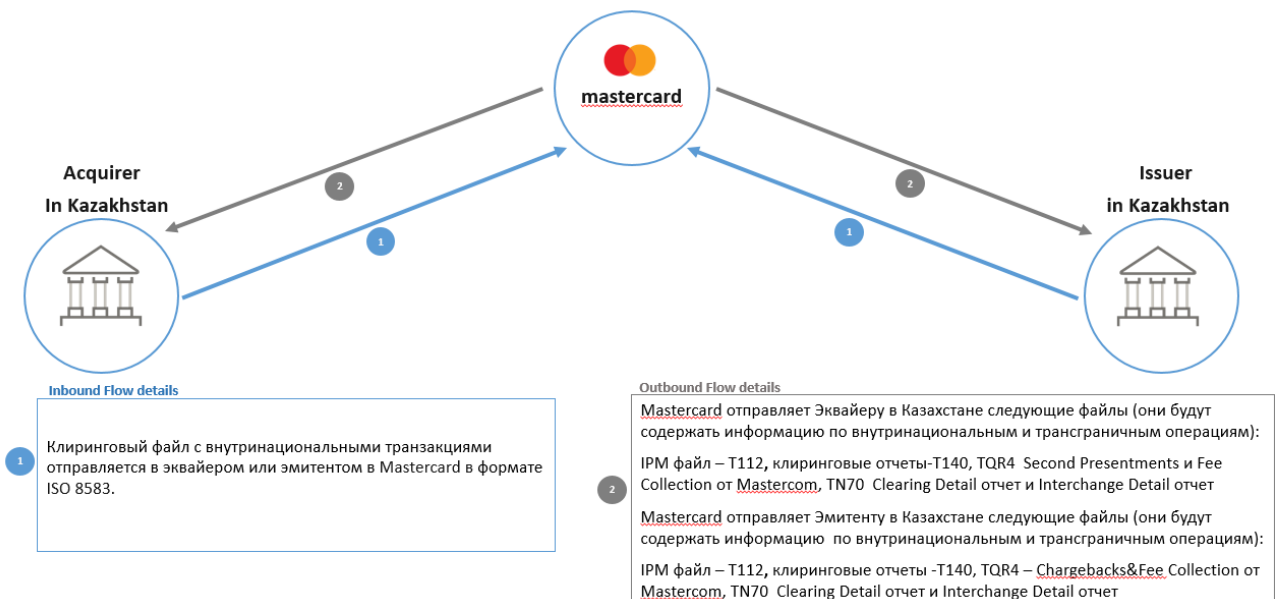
mastercard

Acquirer
In Kazakhstan

Issuer
in Kazakhstan

2

1

2

1

Inbound Flow details

1

Клиринговый файл с внутринациональными транзакциями отправляется в эквайером или эмитентом в Mastercard в формате ISO 8583.

Outbound Flow details

2

Mastercard отправляет Эквайеру в Казахстане следующие файлы (они будут содержать информацию по внутринациональным и трансграничным операциям):

IPM файл – T112, клиринговые отчеты-T140, TQR4 Second Presentments и Fee Collection от Mastercom, TN70 Clearing Detail отчет и Interchange Detail отчет

Mastercard отправляет Эмитенту в Казахстане следующие файлы (они будут содержать информацию по внутринациональным и трансграничным операциям):

IPM файл – T112, клиринговые отчеты -T140, TQR4 – Chargebacks&Fee Collection от Mastercom, TN70 Clearing Detail отчет и Interchange Detail отчет